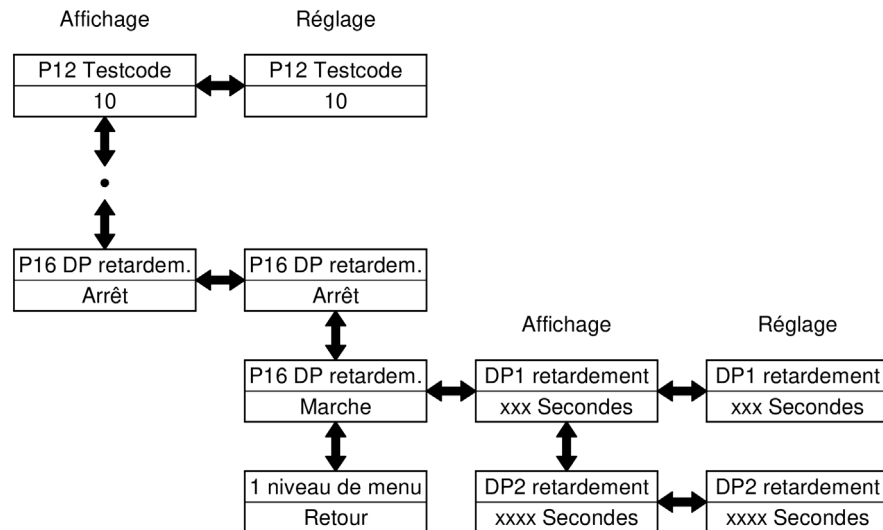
Affichage

Réglage

P12 Testcode
10

P12 Testcode
10

P16 DP retardem.
Arrêt

P16 DP retardem.
Arrêt

Affichage

Réglage

P16 DP retardem.
Marche

DP1 retardement
xxx Secondes

DP1 retardement
xxx Secondes

1 niveau de menu
Retour

DP2 retardement
xxxx Secondes

DP2 retardement
xxxx Secondes